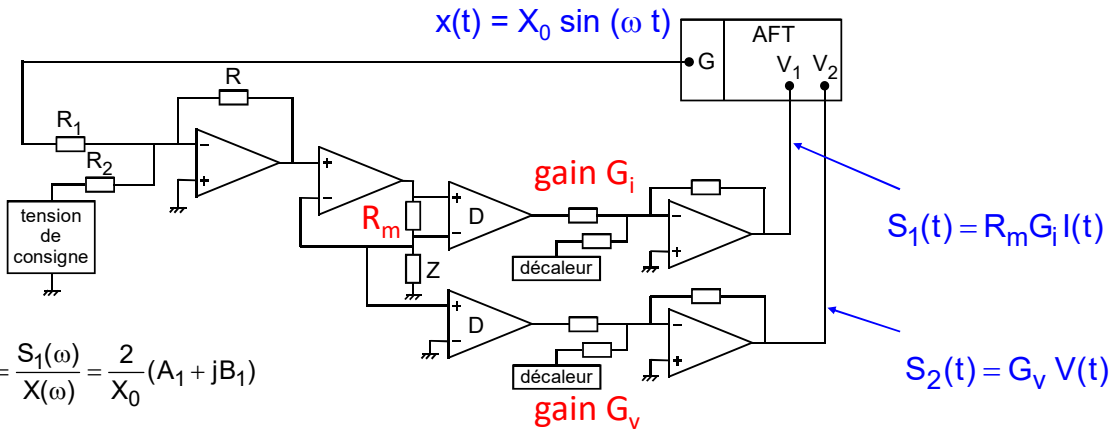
$x(t) = X_0 \sin(\omega t)$

AFT

G

$V_1$ $V_2$

R

$R_1$

$R_2$

tension de consigne

$R_m$

D

Z

D

gain $G_i$

décaleur

décaleur

gain $G_v$

$S_1(t) = R_m G_i I(t)$

$S_2(t) = G_v V(t)$

$= \frac{S_1(\omega)}{X(\omega)} = \frac{2}{X_0}(A_1 + jB_1)$